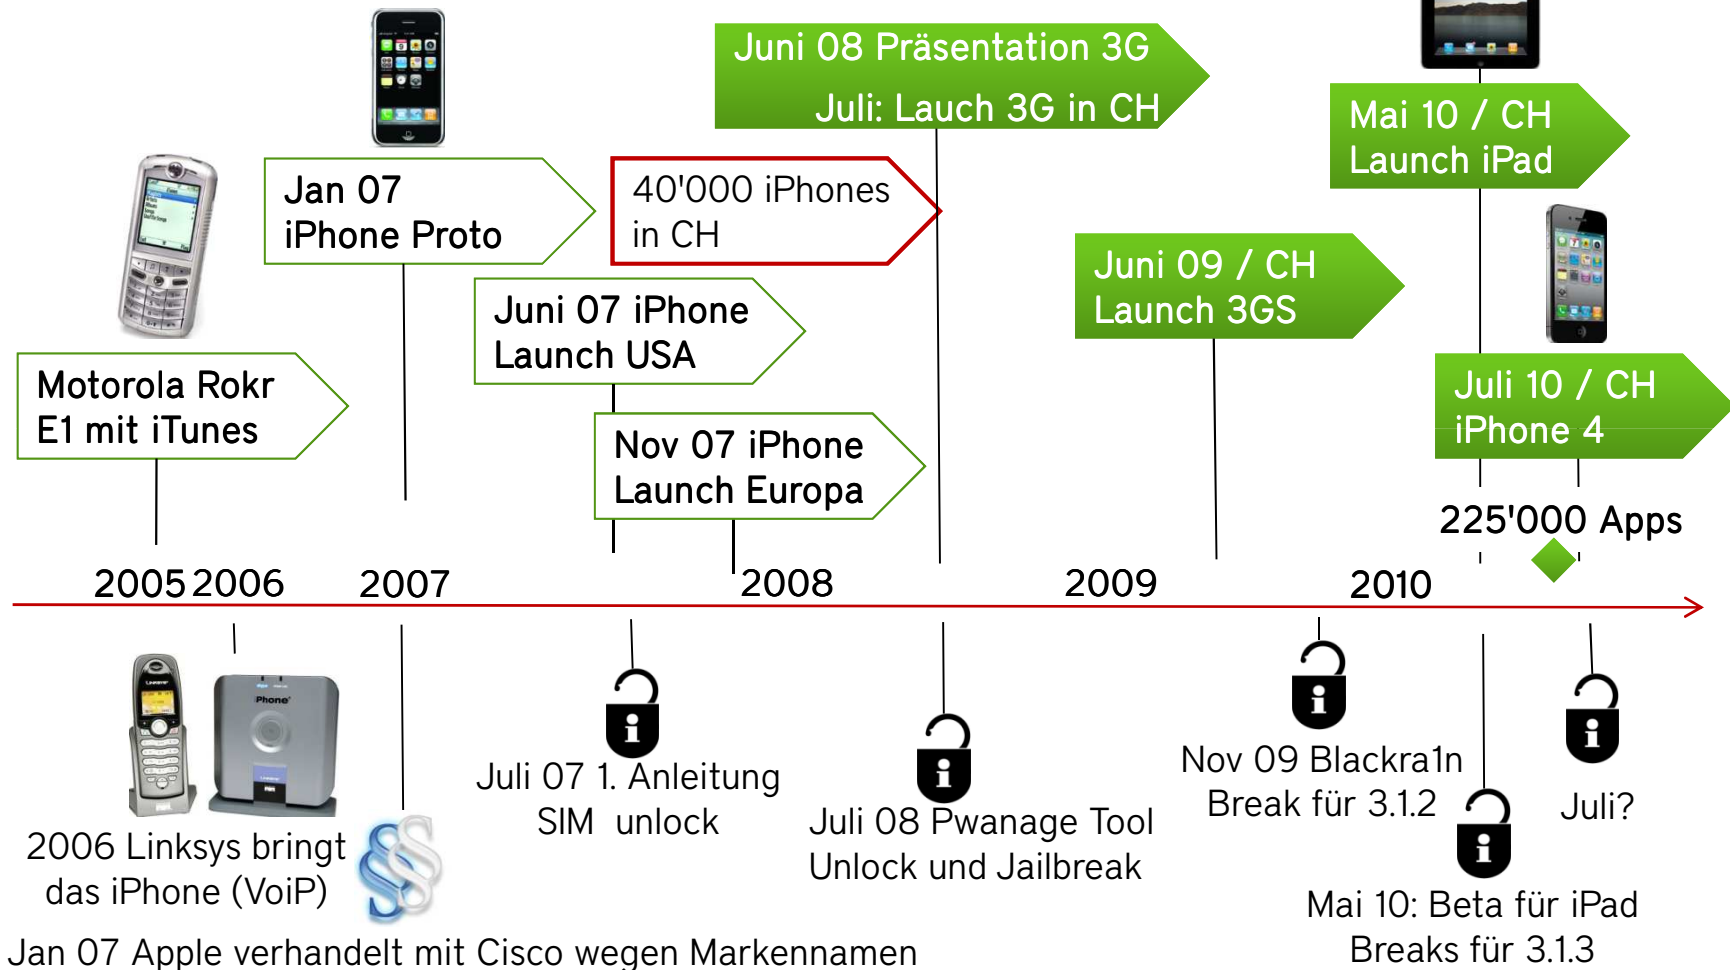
Juni 08 Präsentation 3G
Juli: Lauch 3G in CH

Mai 10 / CH
Launch iPad

Jan 07
iPhone Proto

40'000 iPhones
in CH

Juni 09 / CH
Launch 3GS

Juni 07 iPhone
Launch USA

Motorola Rokr
E1 mit iTunes

Nov 07 iPhone
Launch Europa

Juli 10 / CH
iPhone 4

225'000 Apps

2005 2006 2007 2008 2009 2010

Juli 07 1. Anleitung
SIM unlock

Juli 08 Pwanage Tool
Unlock und Jailbreak

Nov 09 Blackra1n
Break für 3.1.2

Juli?

2006 Linksys bringt
das iPhone (VoiP)

Mai 10: Beta für iPad
Breaks für 3.1.3

Jan 07 Apple verhandelt mit Cisco wegen Markennamen